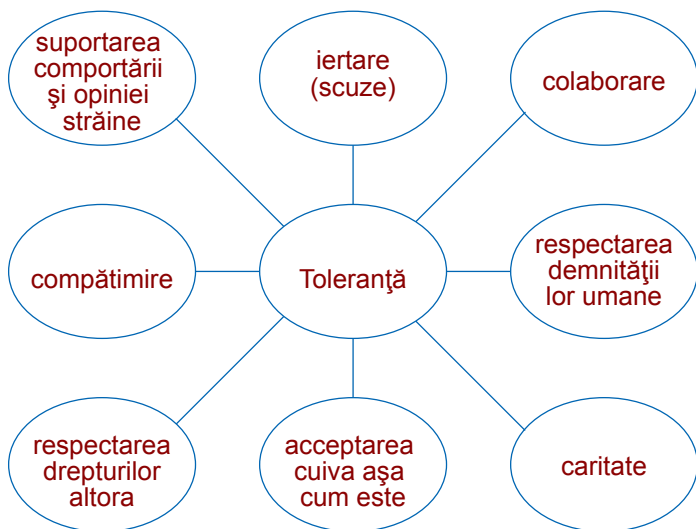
suportarea comportării şi opiniei străine

iertare (scuze)

colaborare

compătimire

Toleranţă

respectarea demnităţii lor umane

respectarea drepturilor altora

acceptarea cuiva aşa cum este

caritate